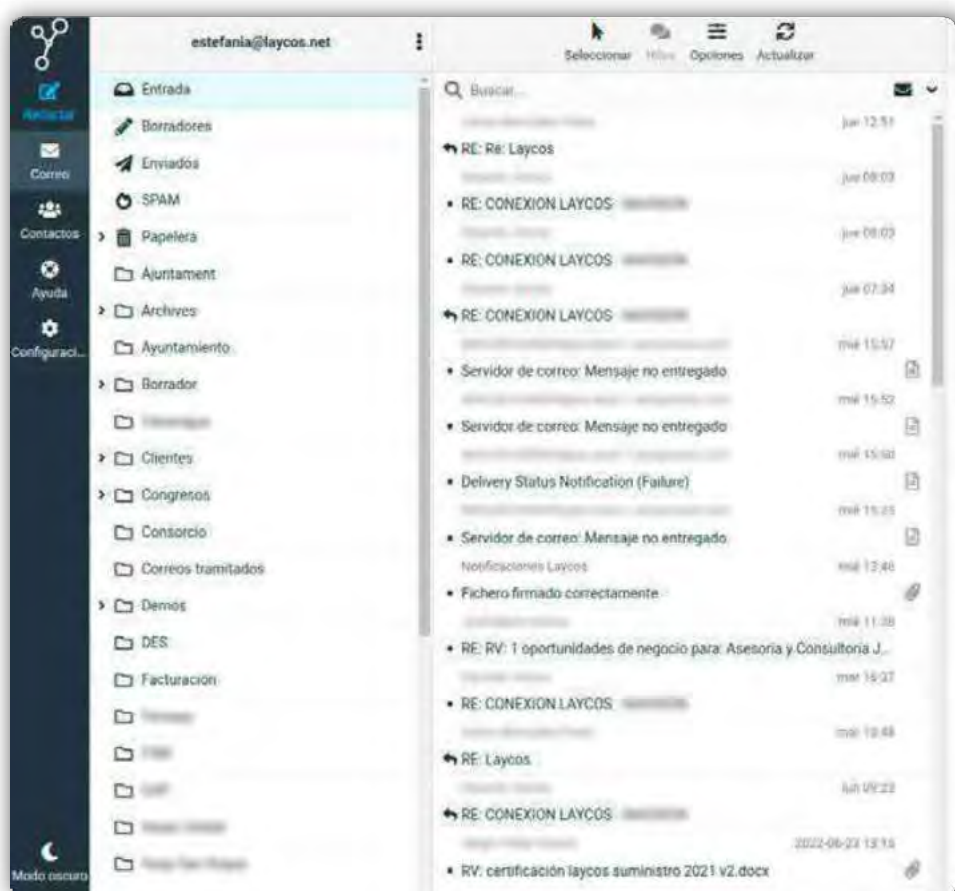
Redactar
Correo
Contactos
Ayuda
Configuraci...
Modo oscuro

estefania@laycos.net

Entrada
Borradores
Enviados
SPAM
Papelera
Ajuntament
Archives
Ayuntamiento
Borrador
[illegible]
Clientes
Congresos
Consorcio
Correos tramitados
Demos
DES
Facturacion
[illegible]
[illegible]
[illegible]
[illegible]
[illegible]

Seleccionar Hilos Opciones Actualizar

Buscar...

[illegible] jue 12:51
RE: Re: Laycos
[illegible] jue 08:03
RE: CONEXION LAYCOS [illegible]
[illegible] jue 08:03
RE: CONEXION LAYCOS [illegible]
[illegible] jue 07:34
RE: CONEXION LAYCOS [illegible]
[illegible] mié 15:57
Servidor de correo: Mensaje no entregado
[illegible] mié 15:52
Servidor de correo: Mensaje no entregado
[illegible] mié 15:50
Delivery Status Notification (Failure)
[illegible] mié 15:25
Servidor de correo: Mensaje no entregado
Notificaciones Laycos mié 12:46
Fichero firmado correctamente
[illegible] mié 11:38
RE: RV: 1 oportunidades de negocio para: Asesoria y Consultoria J...
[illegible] mar 16:37
RE: CONEXION LAYCOS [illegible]
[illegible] mar 10:48
RE: Laycos
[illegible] lun 09:23
RE: CONEXION LAYCOS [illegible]
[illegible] 2022-06-23 13:16
RV: certificación laycos suministro 2021 v2.docx